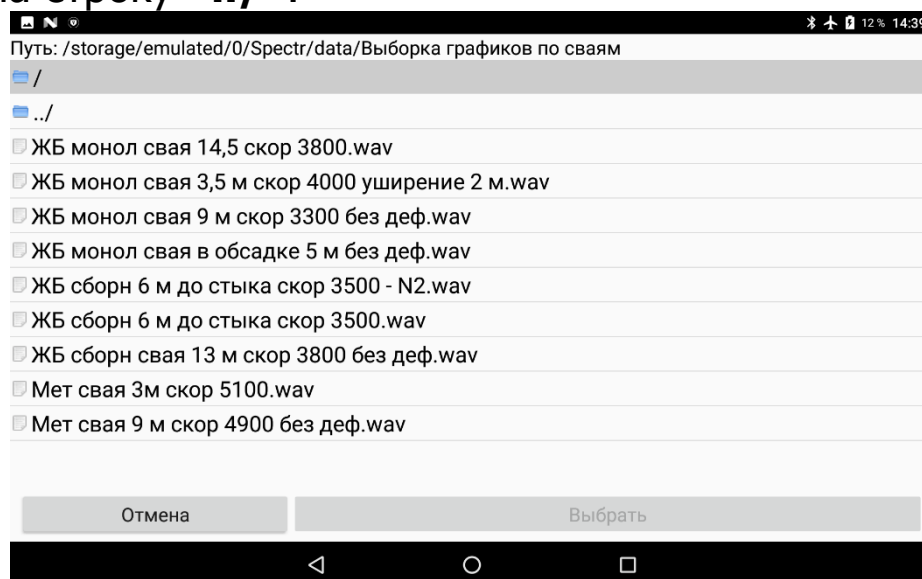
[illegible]

12 % 14:3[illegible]

Путь: /storage/emulated/0/Spectr/data/Выборка графиков по сваям

/

../

ЖБ монол свая 14,5 скор 3800.wav

ЖБ монол свая 3,5 м скор 4000 уширение 2 м.wav

ЖБ монол свая 9 м скор 3300 без деф.wav

ЖБ монол свая в обсадке 5 м без деф.wav

ЖБ сборн 6 м до стыка скор 3500 - N2.wav

ЖБ сборн 6 м до стыка скор 3500.wav

ЖБ сборн свая 13 м скор 3800 без деф.wav

Мет свая 3м скор 5100.wav

Мет свая 9 м скор 4900 без деф.wav

Отмена

Выбрать